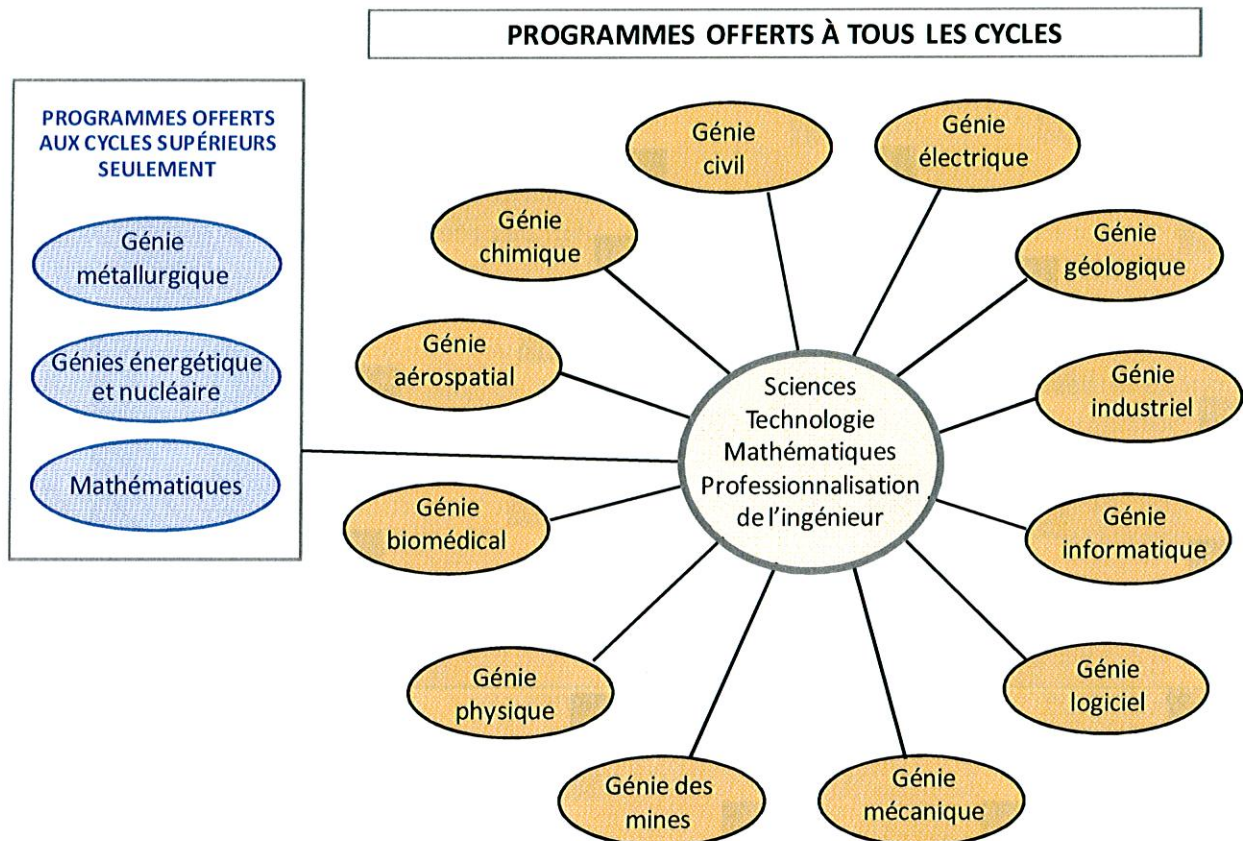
PROGRAMMES OFFERTS À TOUS LES CYCLES

PROGRAMMES OFFERTS AUX CYCLES SUPÉRIEURS SEULEMENT

Génie métallurgique

Génies énergétique et nucléaire

Mathématiques

Génie civil

Génie électrique

Génie chimique

Génie géologique

Génie aérospatial

Sciences
Technologie
Mathématiques
Professionnalisation de l'ingénieur

Génie industriel

Génie biomédical

Génie informatique

Génie physique

Génie logiciel

Génie des mines

Génie mécanique